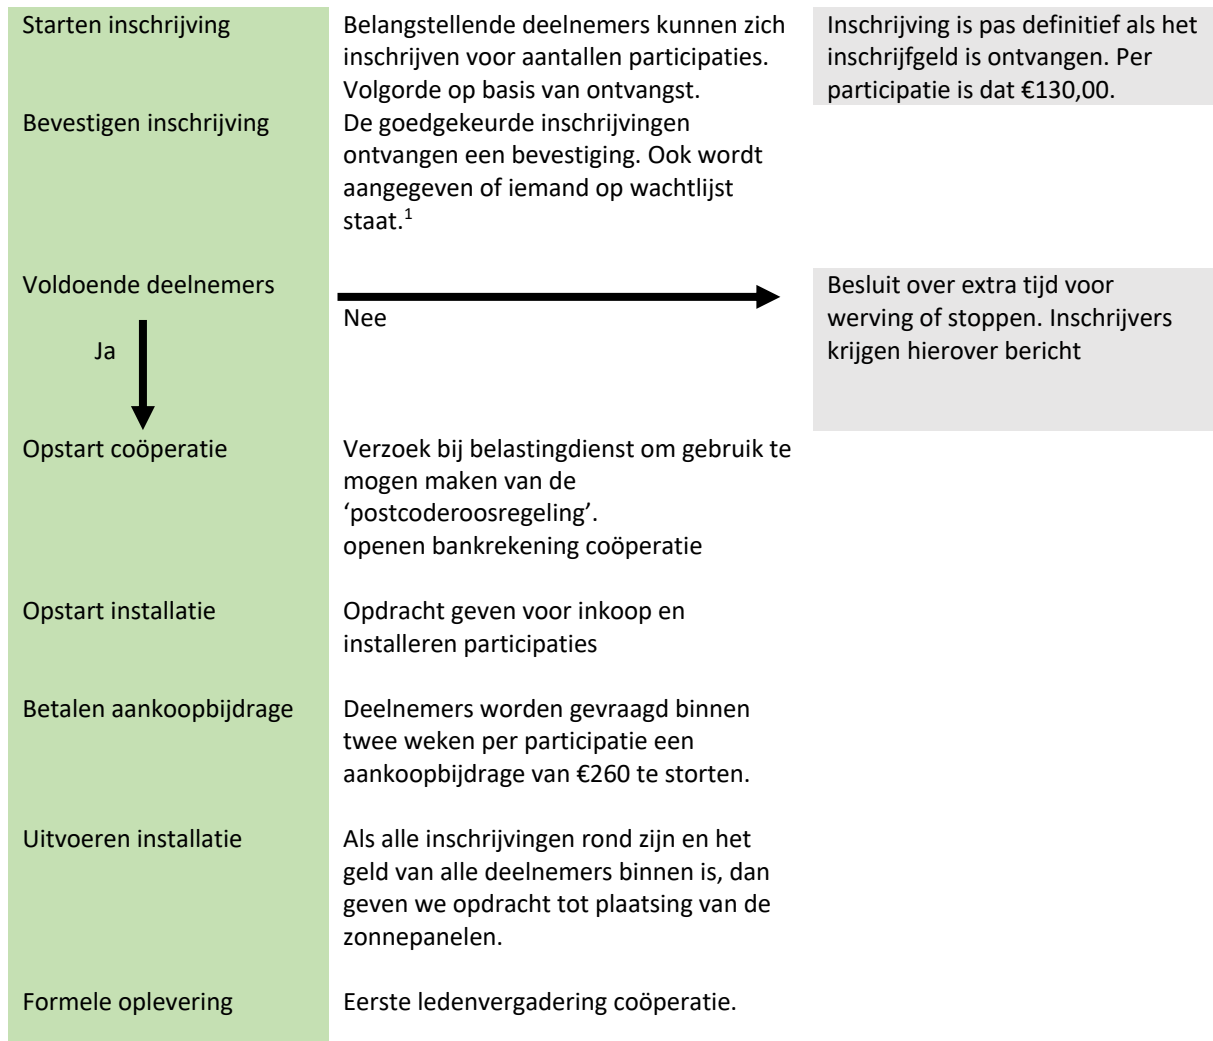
Starten inschrijving

Belangstellende deelnemers kunnen zich inschrijven voor aantallen participaties. Volgorde op basis van ontvangst.

Inschrijving is pas definitief als het inschrijfgeld is ontvangen. Per participatie is dat €130,00.

Bevestigen inschrijving

De goedgekeurde inschrijvingen ontvangen een bevestiging. Ook wordt aangegeven of iemand op wachtlijst staat.$^1$

Voldoende deelnemers

Nee

Besluit over extra tijd voor werving of stoppen. Inschrijvers krijgen hierover bericht

Ja

Opstart coöperatie

Verzoek bij belastingdienst om gebruik te mogen maken van de 'postcoderoosregeling'.
openen bankrekening coöperatie

Opstart installatie

Opdracht geven voor inkoop en installeren participaties

Betalen aankoopbijdrage

Deelnemers worden gevraagd binnen twee weken per participatie een aankoopbijdrage van €260 te storten.

Uitvoeren installatie

Als alle inschrijvingen rond zijn en het geld van alle deelnemers binnen is, dan geven we opdracht tot plaatsing van de zonnepanelen.

Formele oplevering

Eerste ledenvergadering coöperatie.